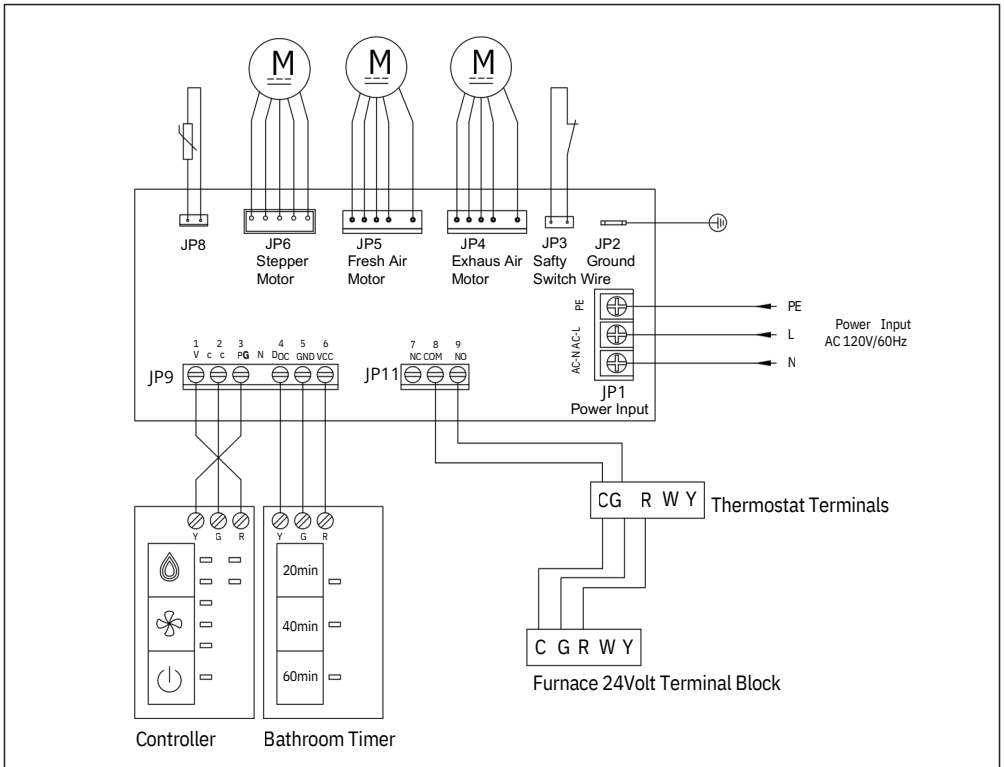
M M M

JP8
JP6 Stepper Motor
JP5 Fresh Air Motor
JP4 Exhaus Air Motor
JP3 Safty Switch Wire
JP2 Ground

PE
AC-L
AC-N

PE
L
N
Power Input AC 120V/60Hz

JP1 Power Input

1 V
2 c
3 c
PG
N
4 D
D
OC
5 GND
6 VCC

JP9

JP11
7 NC
8 COM
9 NO

Y G R
Y G R

20min
40min
60min

CG R W Y Thermostat Terminals

C G R W Y
Furnace 24Volt Terminal Block

Controller
Bathroom Timer